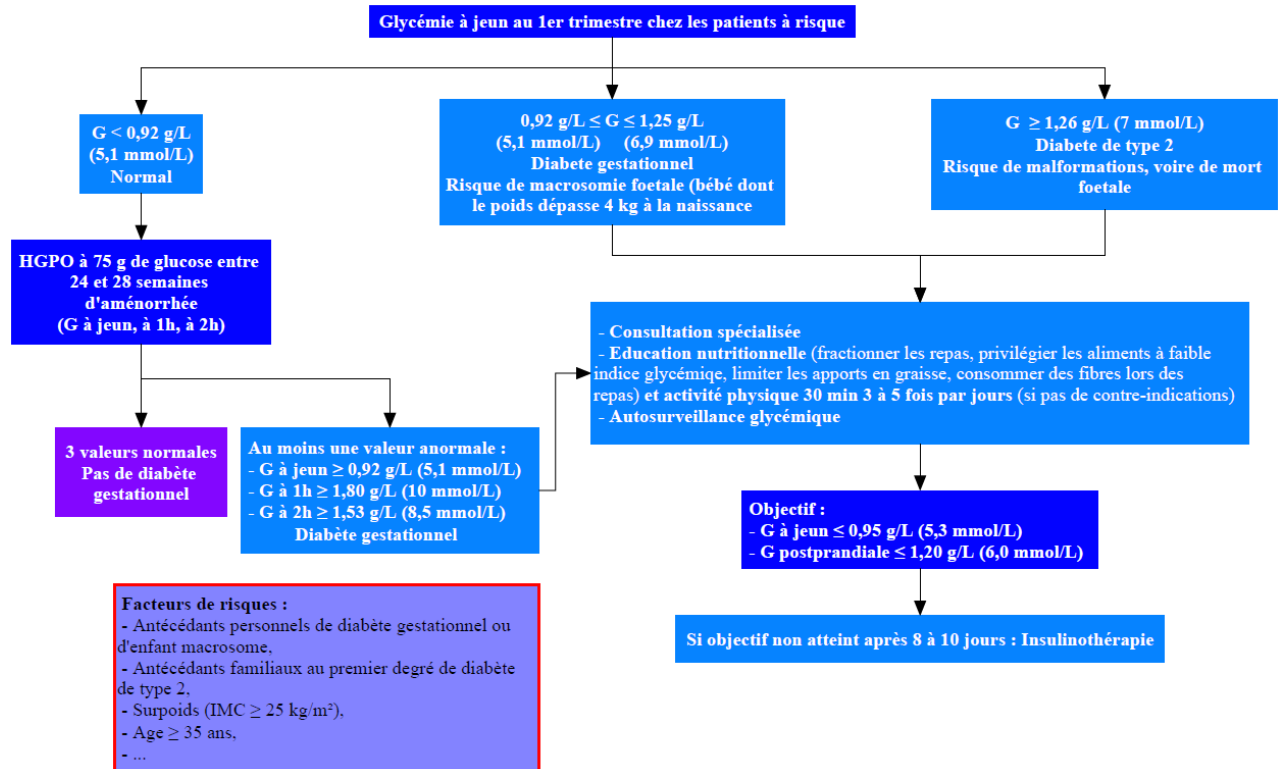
Glycémie à jeun au 1er trimestre chez les patients à risque

G < 0,92 g/L
(5,1 mmol/L)
Normal

0,92 g/L ≤ G ≤ 1,25 g/L
(5,1 mmol/L) (6,9 mmol/L)
Diabete gestationnel
Risque de macrosomie foetale (bébé dont le poids dépasse 4 kg à la naissance

G ≥ 1,26 g/L (7 mmol/L)
Diabete de type 2
Risque de malformations, voire de mort foetale

HGPO à 75 g de glucose entre 24 et 28 semaines d'aménorrhée
(G à jeun, à 1h, à 2h)

- Consultation spécialisée
- Education nutritionnelle (fractionner les repas, privilégier les aliments à faible indice glycémiqe, limiter les apports en graisse, consommer des fibres lors des repas) et activité physique 30 min 3 à 5 fois par jours (si pas de contre-indications)
- Autosurveillance glycémique

3 valeurs normales
Pas de diabète gestationnel

Au moins une valeur anormale :
- G à jeun ≥ 0,92 g/L (5,1 mmol/L)
- G à 1h ≥ 1,80 g/L (10 mmol/L)
- G à 2h ≥ 1,53 g/L (8,5 mmol/L)
Diabète gestationnel

Objectif :
- G à jeun ≤ 0,95 g/L (5,3 mmol/L)
- G postprandiale ≤ 1,20 g/L (6,0 mmol/L)

Si objectif non atteint après 8 à 10 jours : Insulinothérapie

Facteurs de risques :
- Antécédants personnels de diabète gestationnel ou d'enfant macrosome,
- Antécédants familiaux au premier degré de diabète de type 2,
- Surpoids (IMC ≥ 25 kg/m²),
- Age ≥ 35 ans,
- ...